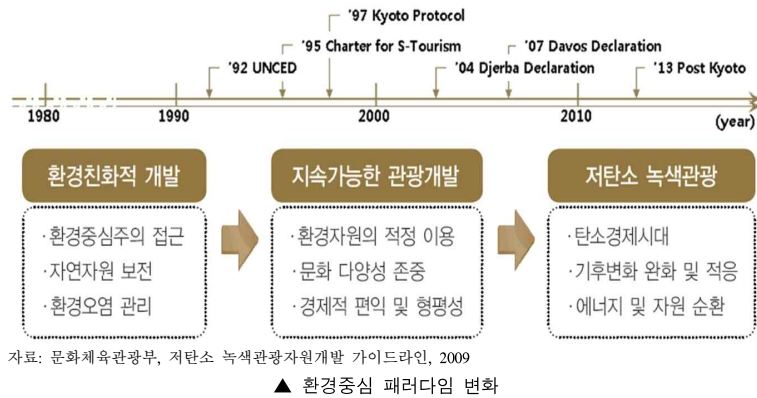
'97 Kyoto Protocol

'92 UNCED

'95 Charter for S-Tourism

'07 Davos Declaration

'04 Djerba Declaration

'13 Post Kyoto

1980

1990

2000

2010

(year)

환경친화적 개발

·환경중심주의 접근
·자연자원 보전
·환경오염 관리

지속가능한 관광개발

·환경자원의 적정 이용
·문화 다양성 존중
·경제적 편익 및 형평성

저탄소 녹색관광

·탄소경제시대
·기후변화 완화 및 적응
·에너지 및 자원 순환

자료: 문화체육관광부, 저탄소 녹색관광자원개발 가이드라인, 2009

▲ 환경중심 패러다임 변화